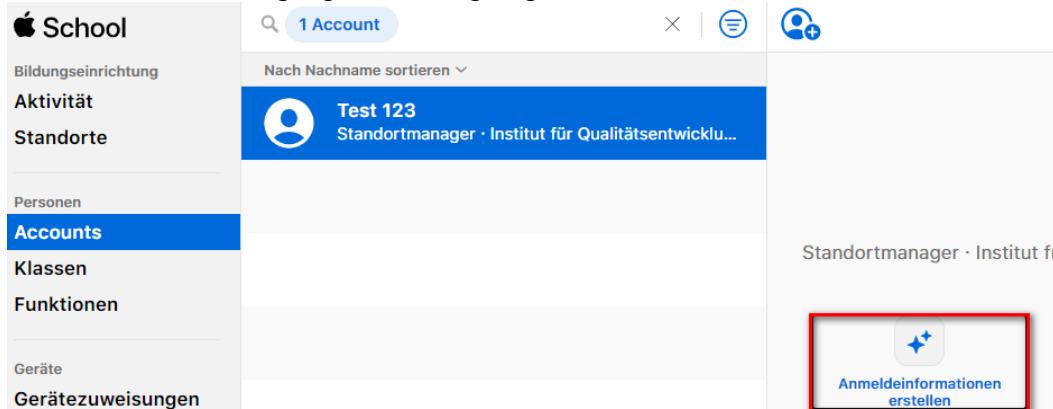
School

Bildungseinrichtung

Aktivität

Standorte

Personen

Accounts

Klassen

Funktionen

Geräte

Gerätezuweisungen

1 Account

Nach Nachname sortieren

Test 123

Standortmanager · Institut für Qualitätsentwicklu...

Standortmanager · Institut f

Anmeldeinformationen erstellen